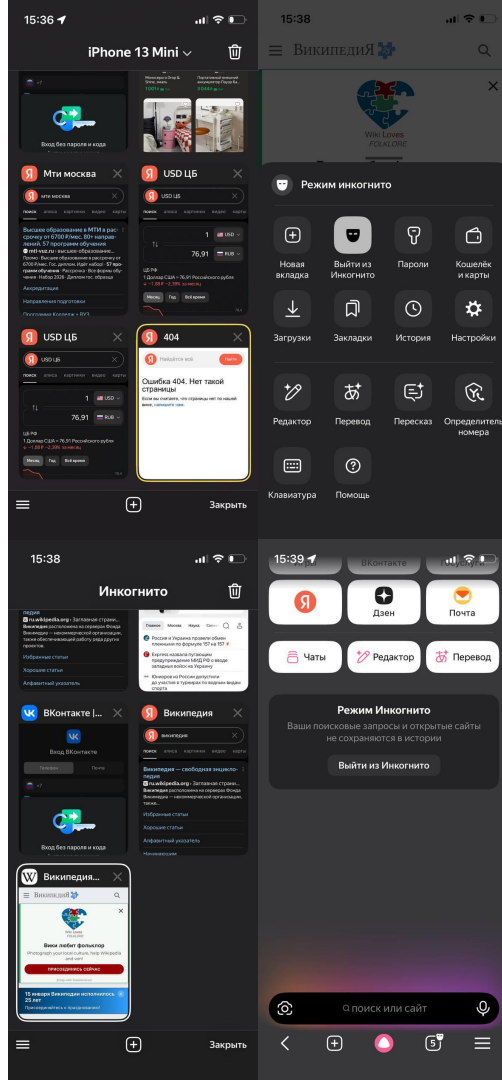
15:36

iPhone 13 Mini

Вход без пароля и кода

Мти москва

мти москва

поиск  images  картинки  видео  карты

Высшее образование в МТИ в рассрочку от 6700 ₽/мес. 80+ направлений. 57 программ обучения

mti-vuz.ru

Аккредитация

Направления подготовки

USD ЦБ

USD ЦБ

1 USD

76,91 RUB

Месяц  Год  Всё время

USD ЦБ

USD ЦБ

1 USD

76,91 RUB

1 Доллар США = 76,91 Российского рубля

Месяц  Год  Всё время

404

Найти

Ошибка 404. Нет такой страницы

Закрыть

15:38

Википедия

Wiki Loves FOLKLORE

Режим инкогнито

Новая вкладка

Выйти из Инкогнито

Пароли

Кошелёк и карты

Загрузки

Закладки

История

Настройки

Редактор

Перевод

Пересказ

Определитель номера

Клавиатура

Помощь

15:38

Инкогнито

ru.wikipedia.org

Избранные статьи

Хорошие статьи

Алфавитный указатель

ВКонтакте |...

Вход ВКонтакте

Википедия

Википедия — свободная энциклопедия

ru.wikipedia.org

Избранные статьи

Хорошие статьи

Алфавитный указатель

Википедия...

Википедия

Wiki Loves FOLKLORE

Вики любит фольклор

ПРИСОЕДИНЯЙТЕСЬ СЕЙЧАС

15 января Википедии исполнилось 25 лет

Закрыть

15:39

ВКонтакте

Дзен

Почта

Чаты

Редактор

Перевод

Режим Инкогнито

Ваши поисковые запросы и открытые сайты не сохраняются в истории

Выйти из Инкогнито

поиск или сайт

5